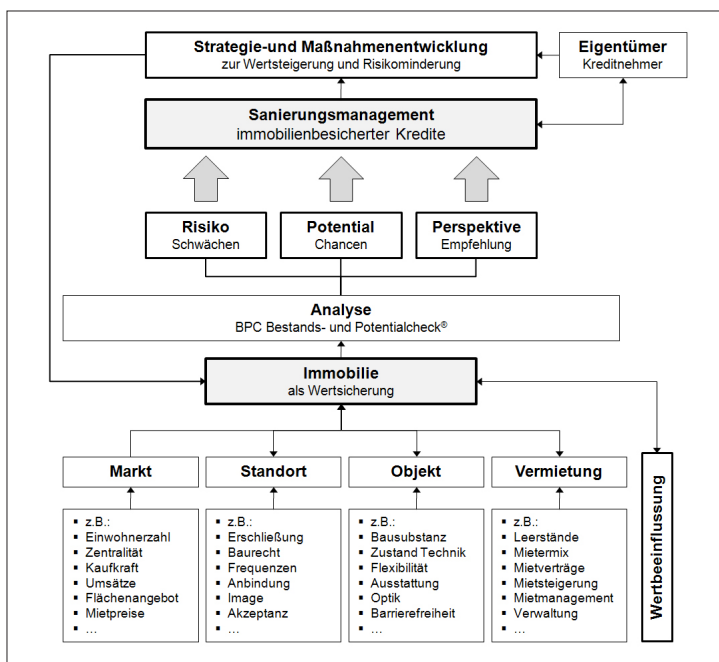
**Strategie-und Maßnahmenentwicklung**
zur Wertsteigerung und Risikominderung

**Eigentümer**
Kreditnehmer

**Sanierungsmanagement**
immobilienbesicherter Kredite

**Risiko**
Schwächen

**Potential**
Chancen

**Perspektive**
Empfehlung

**Analyse**
BPC Bestands- und Potentialcheck®

**Immobilie**
als Wertsicherung

**Markt**

**Standort**

**Objekt**

**Vermietung**

**Wertbeeinflussung**

- z.B.:
- Einwohnerzahl
- Zentralität
- Kaufkraft
- Umsätze
- Flächenangebot
- Mietpreise
- …

- z.B.:
- Erschließung
- Baurecht
- Frequenzen
- Anbindung
- Image
- Akzeptanz
- …

- z.B.:
- Bausubstanz
- Zustand Technik
- Flexibilität
- Ausstattung
- Optik
- Barrierefreiheit
- …

- z.B.:
- Leerstände
- Mietermix
- Mietverträge
- Mietsteigerung
- Mietmanagement
- Verwaltung
- …